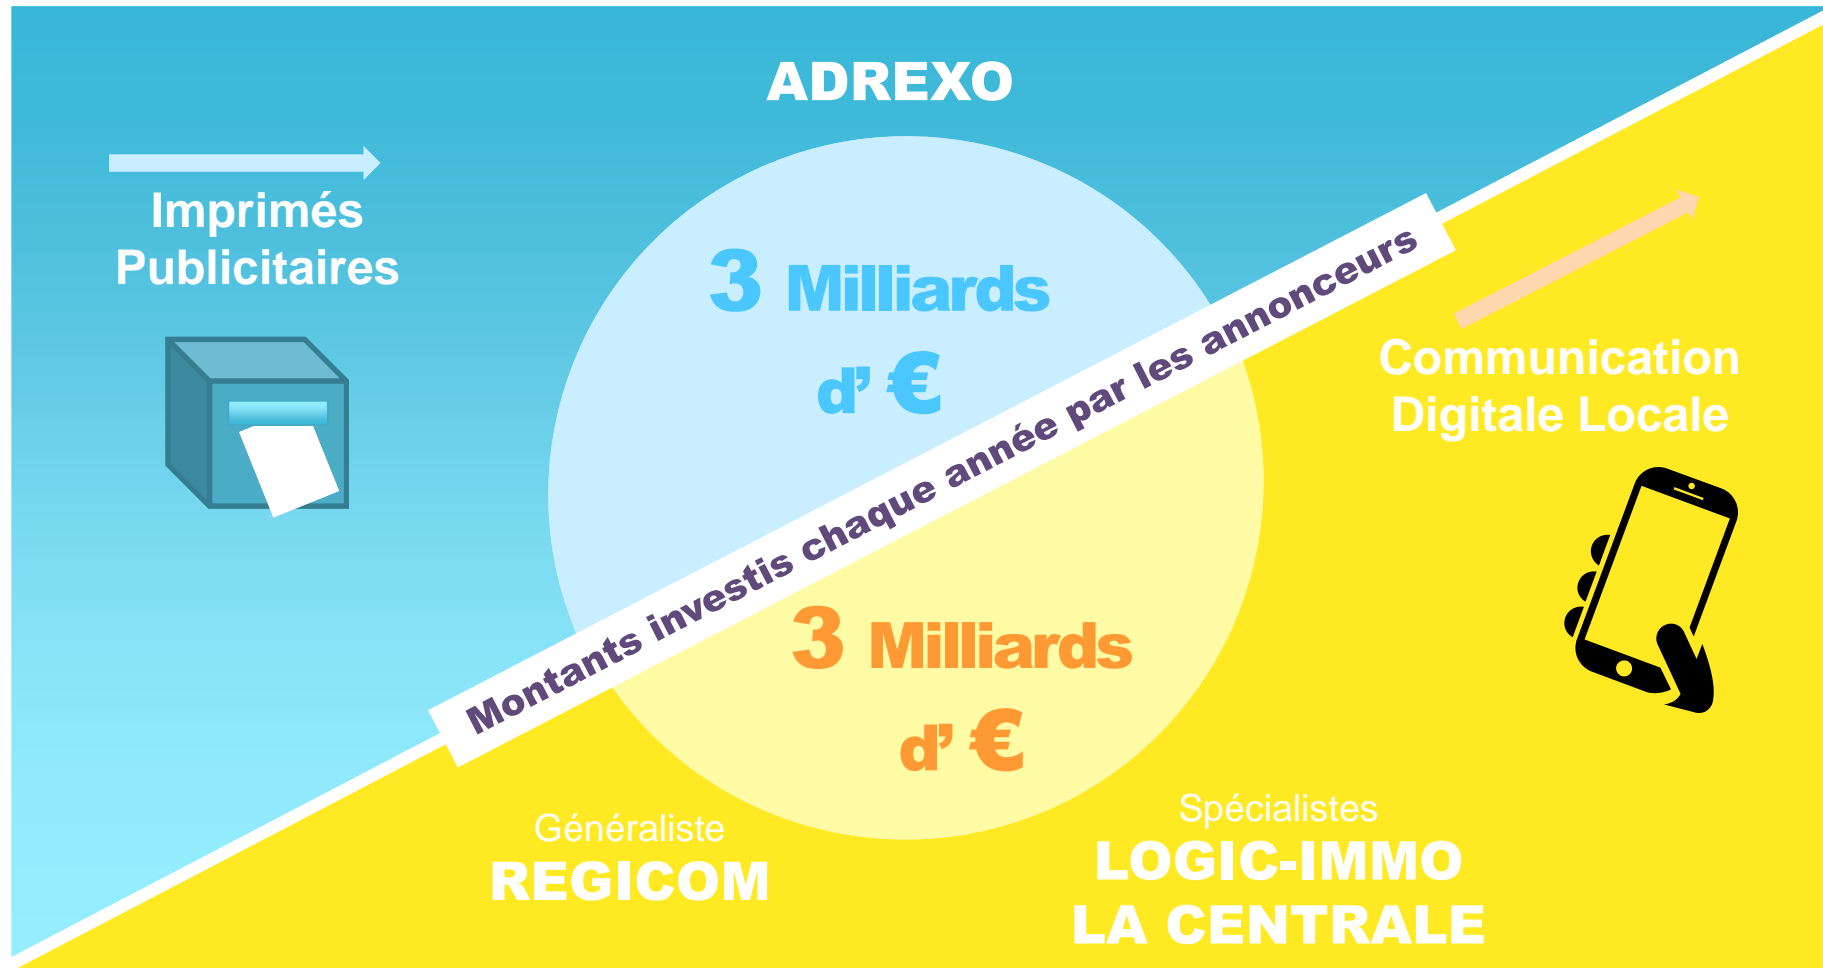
ADREXO

Imprimés Publicitaires

3 Milliards d' €

Montants investis chaque année par les annonceurs

Communication Digitale Locale

3 Milliards d' €

Généraliste
REGICOM

Spécialistes
LOGIC-IMMO
LA CENTRALE